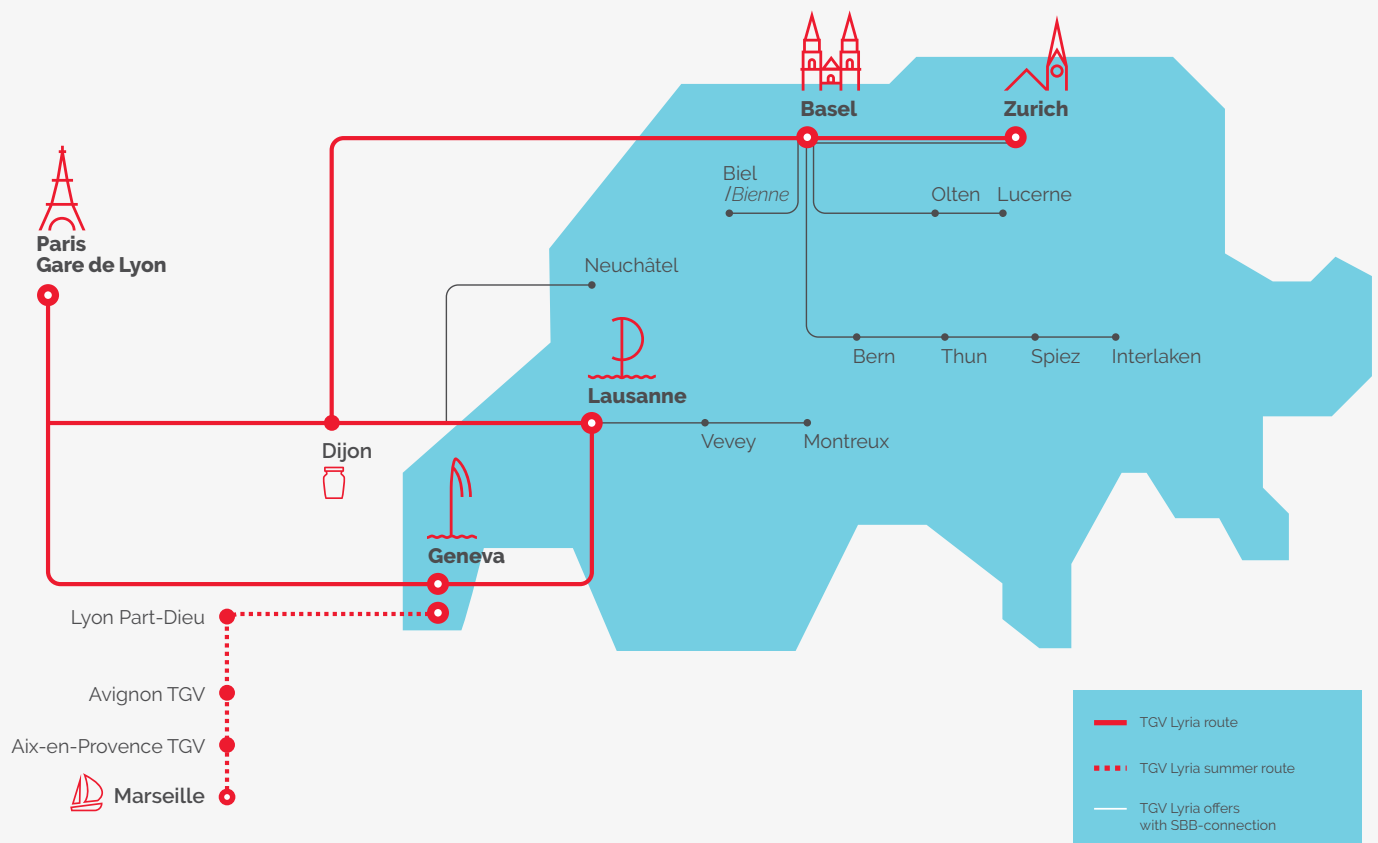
Basel

Zurich

Biel
/Bienne

Olten

Lucerne

Paris
Gare de Lyon

Neuchâtel

Bern

Thun

Spiez

Interlaken

Lausanne

Dijon

Vevey

Montreux

Geneva

Lyon Part-Dieu

Avignon TGV

Aix-en-Provence TGV

Marseille

TGV Lyria route

TGV Lyria summer route

TGV Lyria offers with SBB-connection